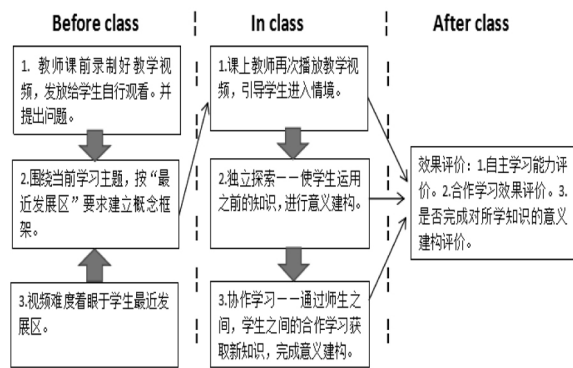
Before class

In class

After class

1. 教师课前录制好教学视频，发放给学生自行观看。并提出问题。

2.围绕当前学习主题，按“最近发展区”要求建立概念框架。

3.视频难度着眼于学生最近发展区。

1.课上教师再次播放教学视频，引导学生进入情境。

2.独立探索——使学生运用之前的知识，进行意义建构。

3.协作学习——通过师生之间，学生之间的合作学习获取新知识，完成意义建构。

效果评价：1.自主学习能力评价。2.合作学习效果评价。3.是否完成对所学知识的意义建构评价。